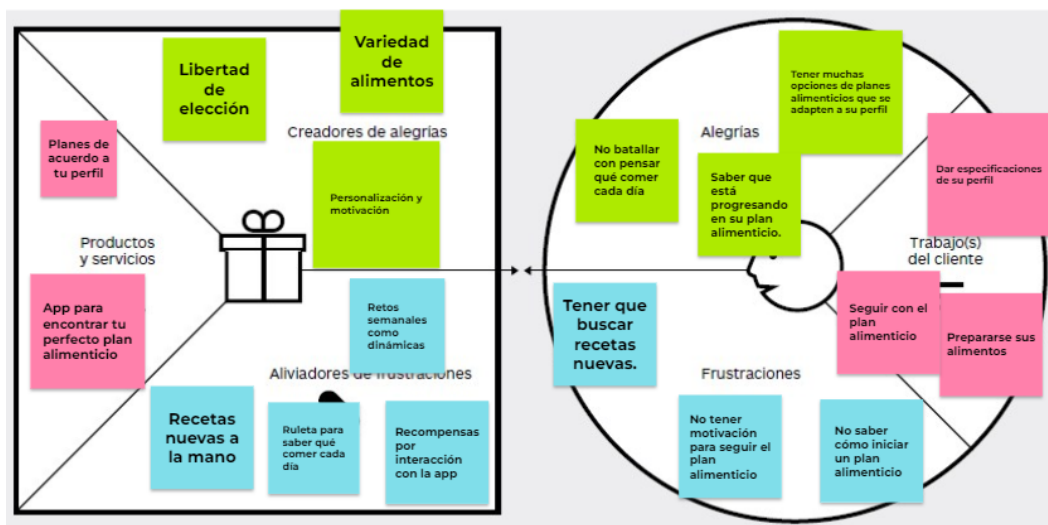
Variedad de alimentos

Libertad de elección

Creadores de alegrías

Planes de acuerdo a tu perfil

Personalización y motivación

Productos y servicios

App para encontrar tu perfecto plan alimenticio

Retos semanales como dinámicas

Aliviadores de frustraciones

Recetas nuevas a la mano

Ruleta para saber qué comer cada día

Recompensas por interacción con la app

Tener muchas opciones de planes alimenticios que se adapten a su perfil

No batallar con pensar qué comer cada día

Alegrías

Saber que está progresando en su plan alimenticio.

Dar especificaciones de su perfil

Trabajo(s) del cliente

Tener que buscar recetas nuevas.

Seguir con el plan alimenticio

Prepararse sus alimentos

Frustraciones

No tener motivación para seguir el plan alimenticio

No saber cómo iniciar un plan alimenticio